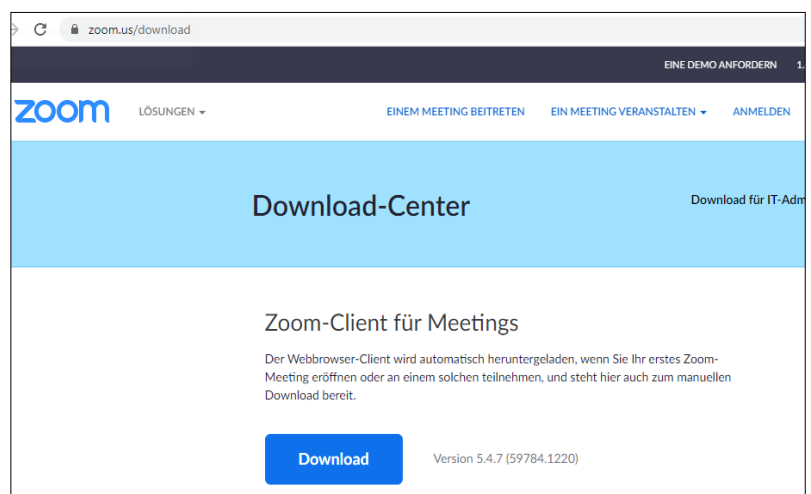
zoom.us/download

EINE DEMO ANFORDERN 1.

zoom LÖSUNGEN EINEM MEETING BEITRETEN EIN MEETING VERANSTALTEN ANMELDEN

Download-Center

Download für IT-Adm

Zoom-Client für Meetings

Der Webbrowser-Client wird automatisch heruntergeladen, wenn Sie Ihr erstes Zoom-Meeting eröffnen oder an einem solchen teilnehmen, und steht hier auch zum manuellen Download bereit.

Download

Version 5.4.7 (59784.1220)